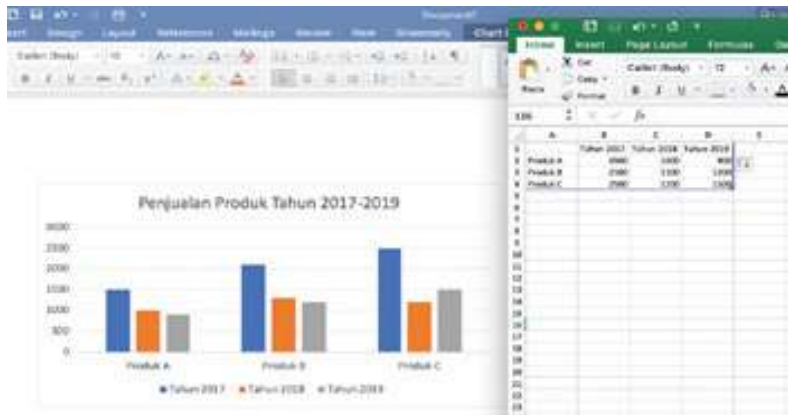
Document
Design Layout References Mailings Review View Grammarly Chart

Penjualan Produk Tahun 2017-2019

3000
2500
2000
1500
1000
500
0

Produk A
Produk B
Produk C

Tahun 2017 Tahun 2018 Tahun 2019

Home Insert Page Layout Formulas
Paste Cut Copy Format
Calibri (Body) 12
B I U

|  | A | B | C | D | E |
|---|---|---|---|---|---|
| 1 |  | Tahun 2017 | Tahun 2018 | Tahun 2019 |  |
| 2 | Produk A | 1500 | 1000 | 900 |  |
| 3 | Produk B | 2100 | 1300 | 1200 |  |
| 4 | Produk C | 2500 | 1200 | 1500 |  |
| 5 |  |  |  |  |  |
| 6 |  |  |  |  |  |
| 7 |  |  |  |  |  |
| 8 |  |  |  |  |  |
| 9 |  |  |  |  |  |
| 10 |  |  |  |  |  |
| 11 |  |  |  |  |  |
| 12 |  |  |  |  |  |
| 13 |  |  |  |  |  |
| 14 |  |  |  |  |  |
| 15 |  |  |  |  |  |
| 16 |  |  |  |  |  |
| 17 |  |  |  |  |  |
| 18 |  |  |  |  |  |
| 19 |  |  |  |  |  |
| 20 |  |  |  |  |  |
| 21 |  |  |  |  |  |
| 22 |  |  |  |  |  |
| 23 |  |  |  |  |  |